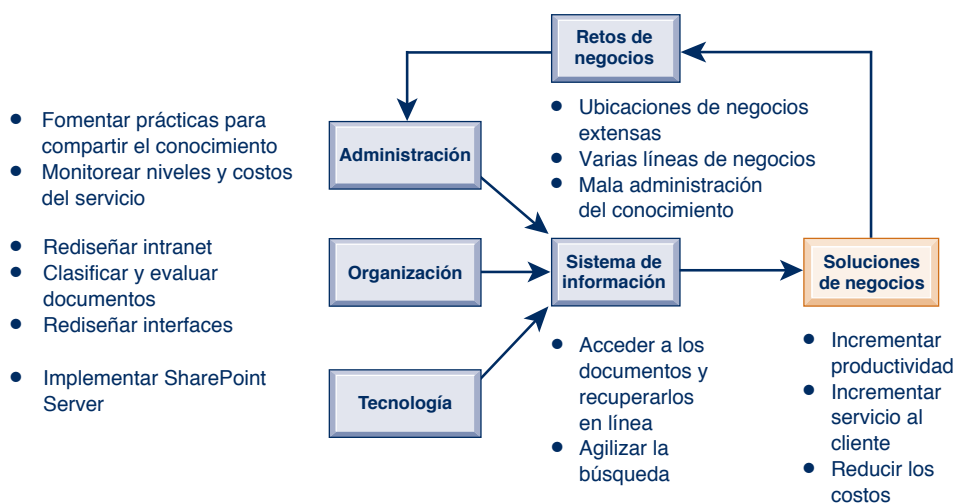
Retos de negocios

Ubicaciones de negocios extensas
Varias líneas de negocios
Mala administración del conocimiento

Fomentar prácticas para compartir el conocimiento
Monitorear niveles y costos del servicio

Administración

Rediseñar intranet
Clasificar y evaluar documentos
Rediseñar interfaces

Organización

Sistema de información

Soluciones de negocios

Implementar SharePoint Server

Tecnología

Acceder a los documentos y recuperarlos en línea
Agilizar la búsqueda

Incrementar productividad
Incrementar servicio al cliente
Reducir los costos